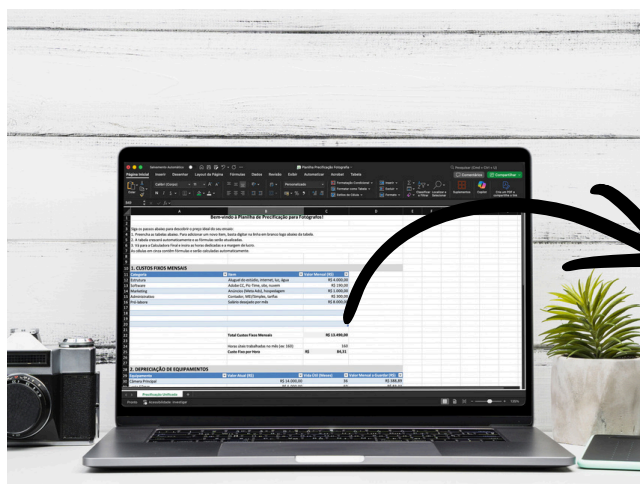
Bem-vindo à Planilha de Precificação para Fotógrafos!

Siga os passos abaixo para descobrir o preço ideal do seu ensaio:
1. Preencha as tabelas abaixo. Para adicionar um novo item, basta digitar na linha em branco logo abaixo da tabela.
2. A tabela ira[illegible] automaticamente e as fórmulas serão atualizadas.
3. Vá para a Calculadora Final e insira as horas dedicadas e a margem de lucro.
As células em cinza contêm fórmulas e serão calculadas automaticamente.

1. CUSTOS FIXOS MENSAIS

| Categoria | Item | Valor Mensal (R$) |
|---|---|---|
| Estrutura | Aluguel do estúdio, internet, luz, água | R$ 4.000,00 |
| Software | Adobe CC, Pic Time, site, noivem | R$ 190,00 |
| Marketing | Anúncios (Meta Ads), Impulsiagem | R$ 1.000,00 |
| Administrativo | Contador, NF/Simples, tarifas | R$ 300,00 |
| Pró-labore | Salário desejado por mês | R$ 8.000,00 |

Total Custos Fixos Mensais R$ 13.490,00

Horas úteis trabalhadas no mês (ex: 160) 160
Custo Fixo por Hora R$ 84,31

2. DEPRECIAÇÃO DE EQUIPAMENTOS

| Equipamento | Valor Atual (R$) | Vida Útil (Meses) | Valor Mensal a Guardar (R$) |
|---|---|---|---|
| Câmera Principal | R$ 14.000,00 | 36 | R$ 388,89 |

Precificação Unificada